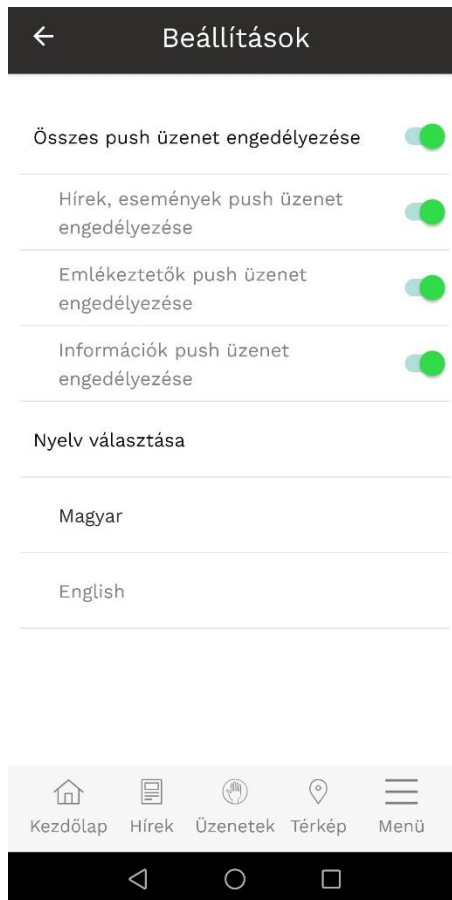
←
Beállítások

Összes push üzenet engedélyezése

Hírek, események push üzenet engedélyezése

Emlékeztetők push üzenet engedélyezése

Információk push üzenet engedélyezése

Nyelv választása

Magyar

English

Kezdőlap
Hírek
Üzenetek
Térkép
Menü